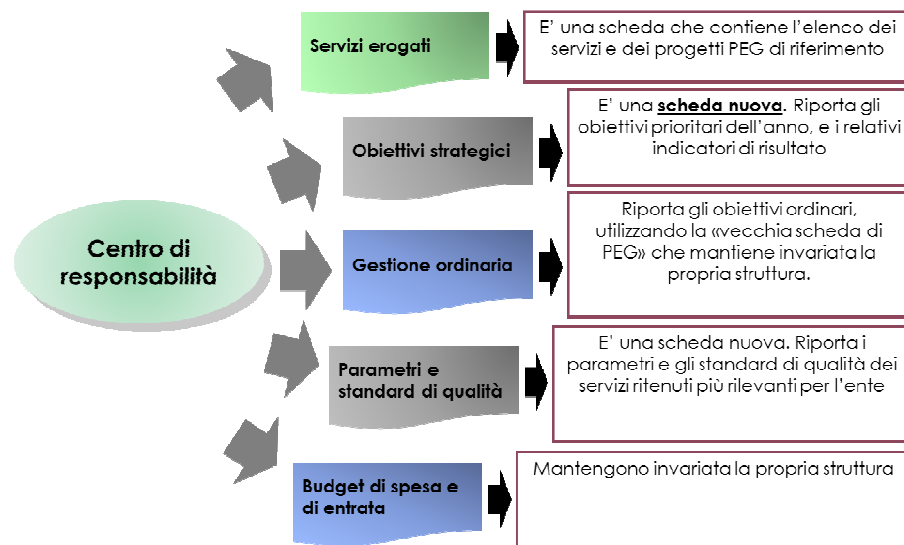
Centro di responsabilità

Servizi erogati

E' una scheda che contiene l'elenco dei servizi e dei progetti PEG di riferimento

Obiettivi strategici

E' una **scheda nuova**. Riporta gli obiettivi prioritari dell'anno, e i relativi indicatori di risultato

Gestione ordinaria

Riporta gli obiettivi ordinari, utilizzando la «vecchia scheda di PEG» che mantiene invariata la propria struttura.

Parametri e standard di qualità

E' una scheda nuova. Riporta i parametri e gli standard di qualità dei servizi ritenuti più rilevanti per l'ente

Budget di spesa e di entrata

Mantengono invariata la propria struttura